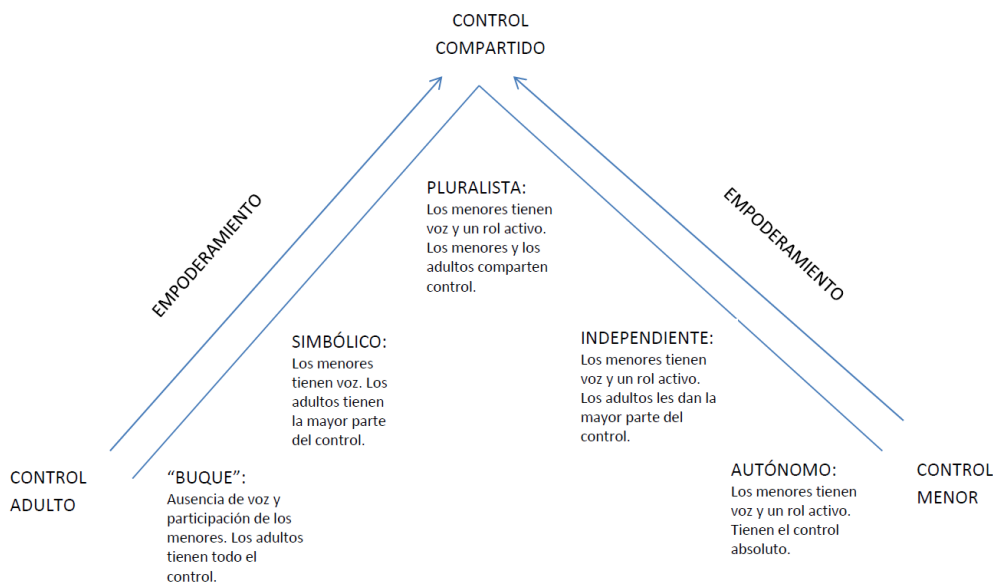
CONTROL COMPARTIDO

EMPODERAMIENTO

EMPODERAMIENTO

PLURALISTA:
Los menores tienen voz y un rol activo. Los menores y los adultos comparten control.

SIMBÓLICO:
Los menores tienen voz. Los adultos tienen la mayor parte del control.

INDEPENDIENTE:
Los menores tienen voz y un rol activo. Los adultos les dan la mayor parte del control.

CONTROL ADULTO

"BUQUE":
Ausencia de voz y participación de los menores. Los adultos tienen todo el control.

AUTÓNOMO:
Los menores tienen voz y un rol activo. Tienen el control absoluto.

CONTROL MENOR